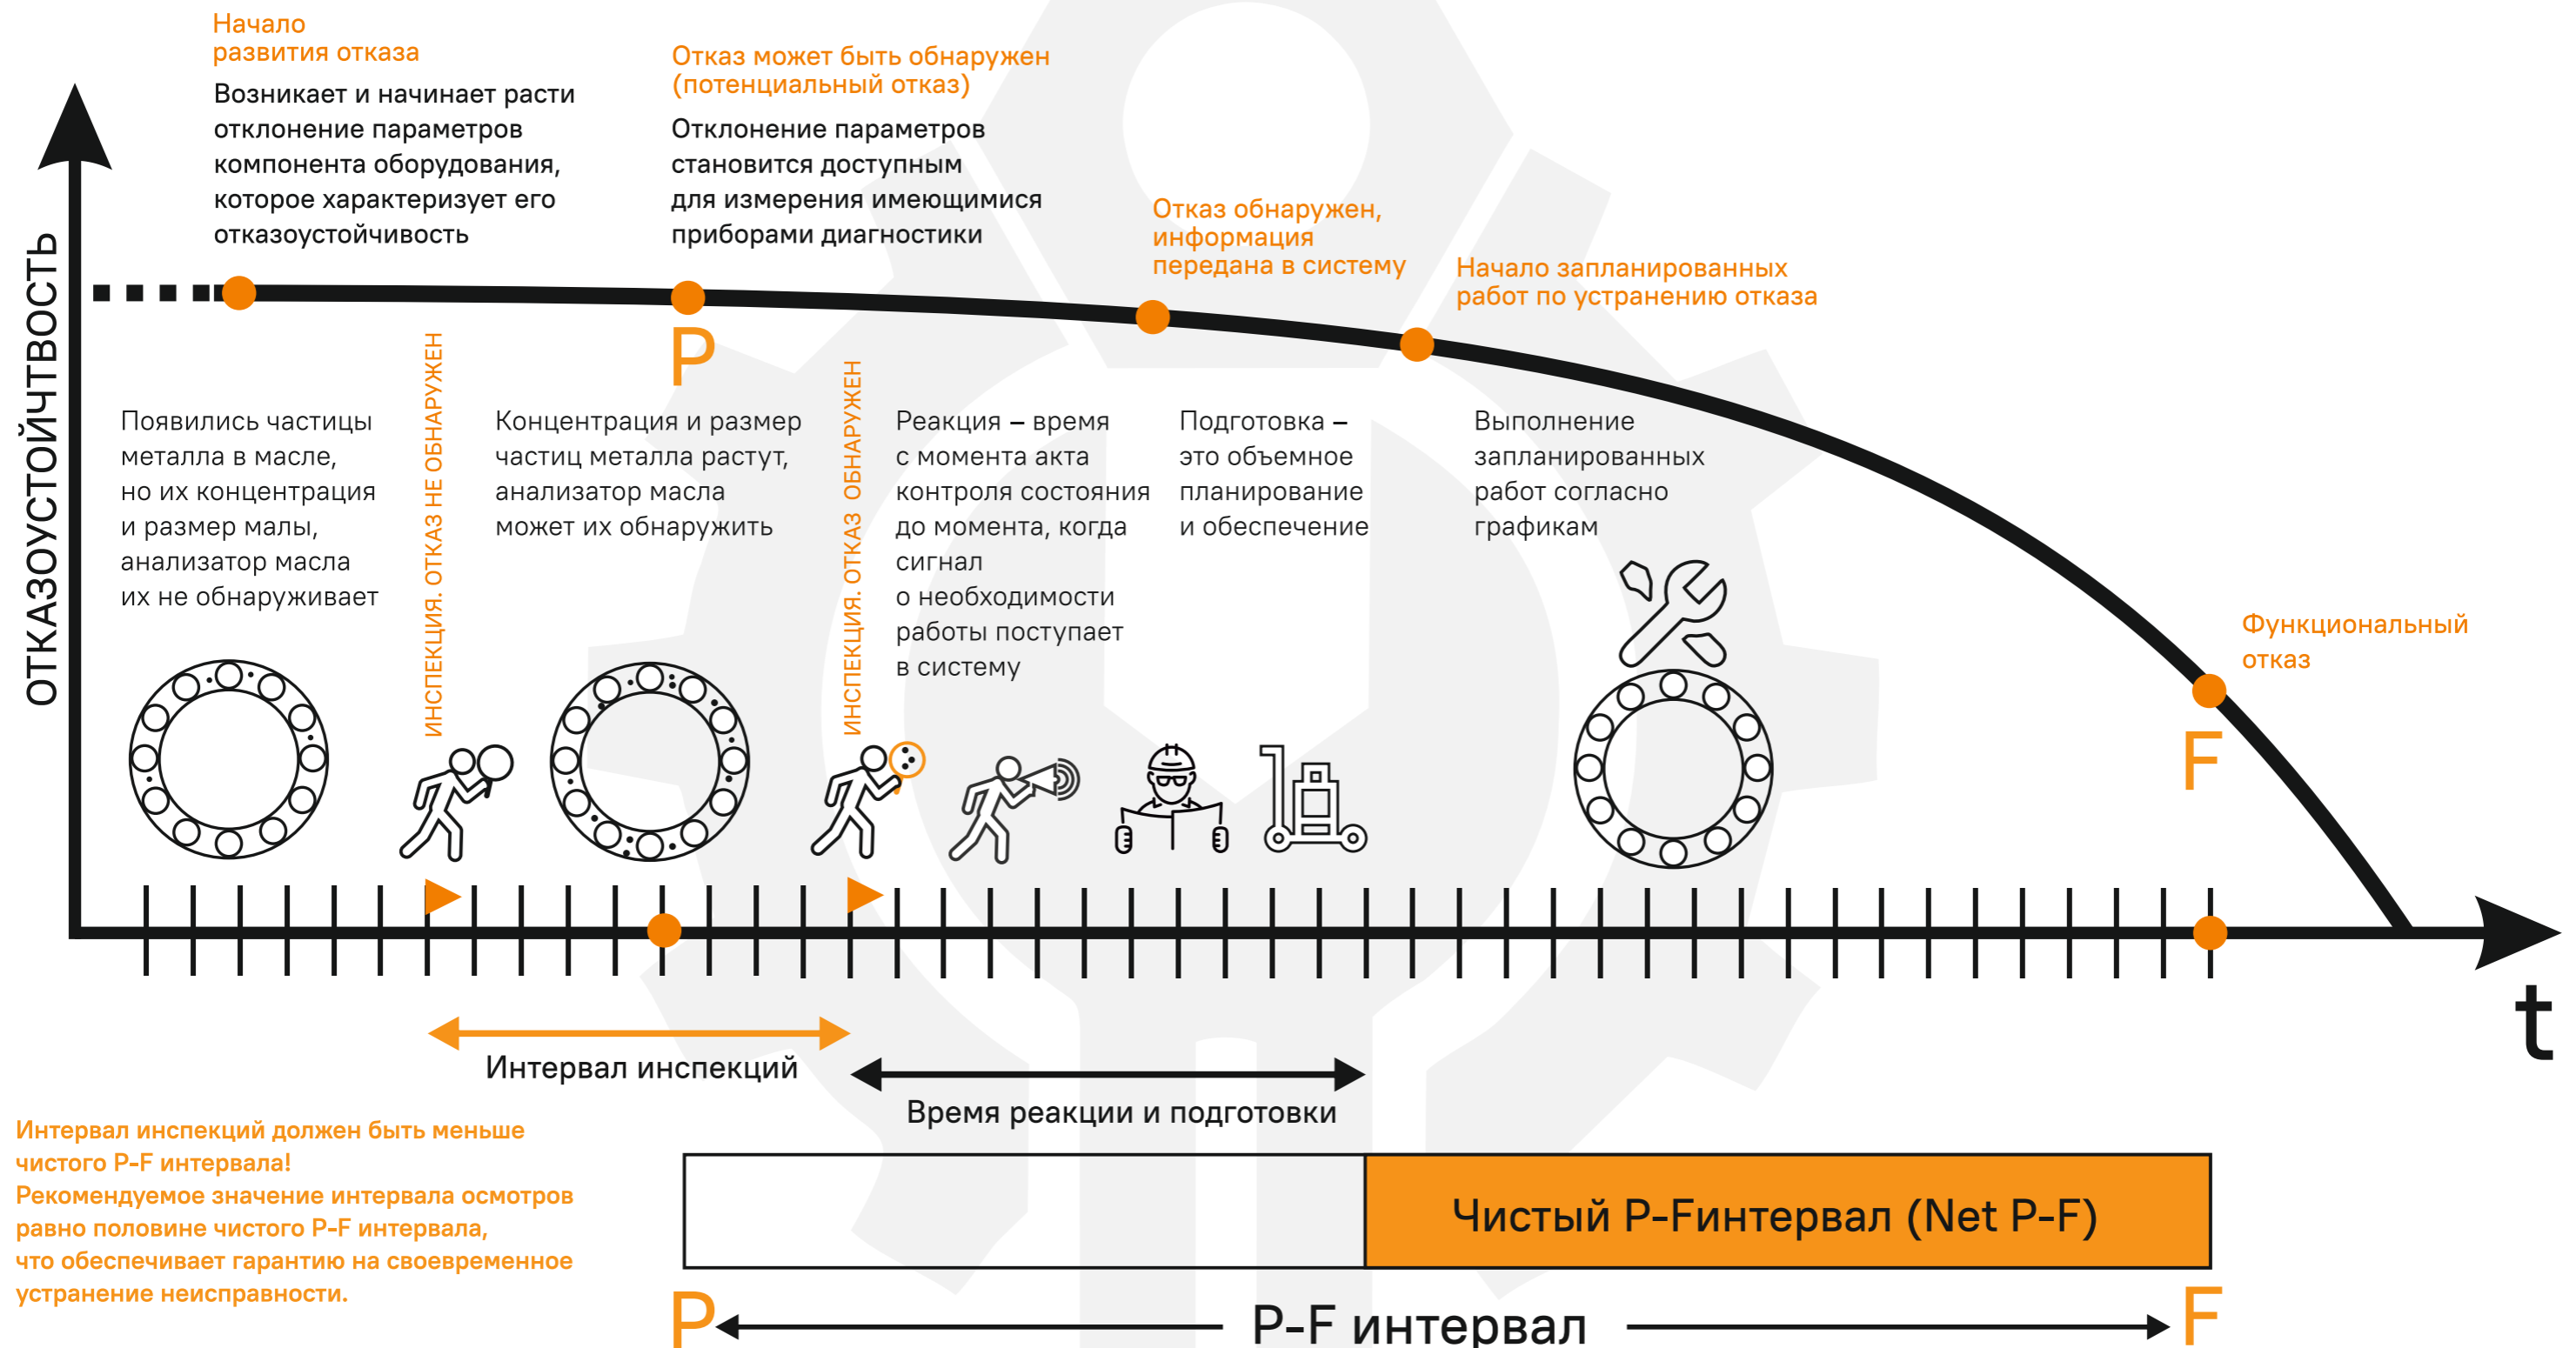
Начало развития отказа

Возникает и начинает расти отклонение параметров компонента оборудования, которое характеризует его отказоустойчивость

Отказ может быть обнаружен (потенциальный отказ)

Отклонение параметров становится доступным для измерения имеющимися приборами диагностики

Отказ обнаружен, информация передана в систему

Начало запланированных работ по устранению отказа

ОТКАЗОУСТОЙЧИВОСТЬ

P

Появились частицы металла в масле, но их концентрация и размер малы, анализатор масла их не обнаруживает

ИНСПЕКЦИЯ. ОТКАЗ НЕ ОБНАРУЖЕН

Концентрация и размер частиц металла растут, анализатор масла может их обнаружить

ИНСПЕКЦИЯ. ОТКАЗ ОБНАРУЖЕН

Реакция – время с момента акта контроля состояния до момента, когда сигнал о необходимости работы поступает в систему

Подготовка – это объемное планирование и обеспечение

Выполнение запланированных работ согласно графикам

Функциональный отказ

F

t

Интервал инспекций

Время реакции и подготовки

Интервал инспекций должен быть меньше чистого P-F интервала!
Рекомендуемое значение интервала осмотров равно половине чистого P-F интервала, что обеспечивает гарантию на своевременное устранение неисправности.

Чистый P-Fинтервал (Net P-F)

P

P-F интервал

F